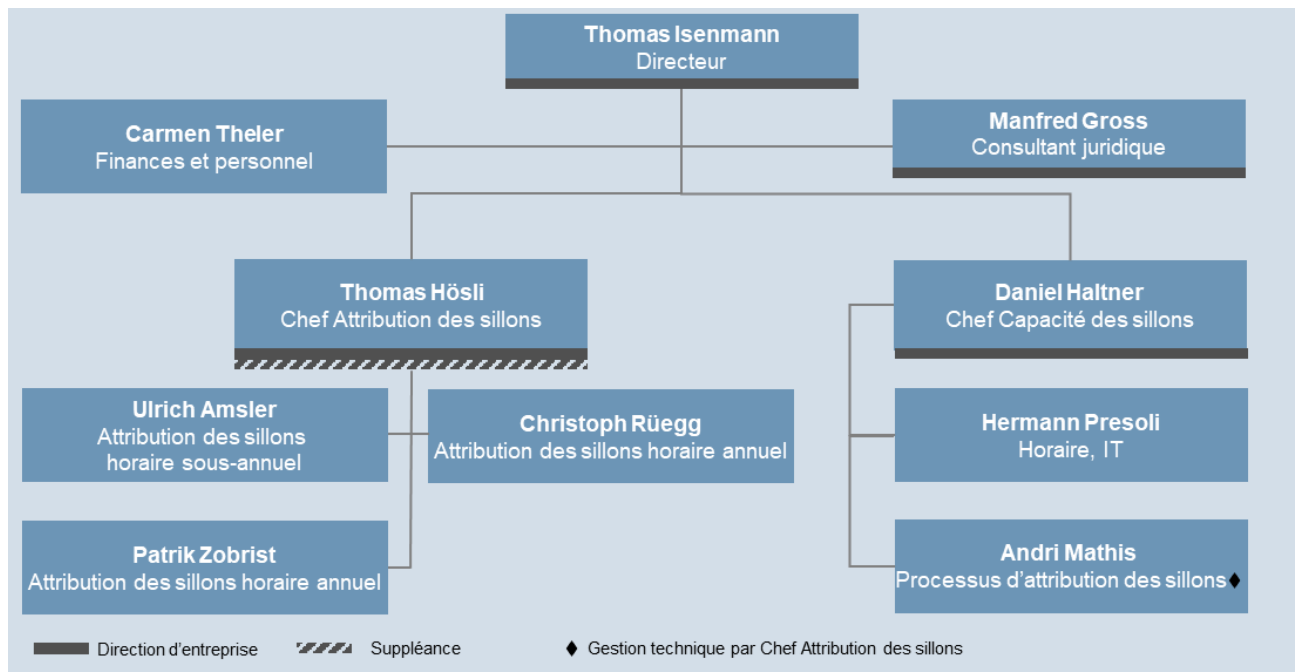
Thomas Isenmann
Directeur

Carmen Theler
Finances et personnel

Manfred Gross
Consultant juridique

Thomas Hösli
Chef Attribution des sillons

Daniel Haltner
Chef Capacité des sillons

Ulrich Amsler
Attribution des sillons horaire sous-annuel

Christoph Rüegg
Attribution des sillons horaire annuel

Hermann Presoli
Horaire, IT

Patrik Zobrist
Attribution des sillons horaire annuel

Andri Mathis
Processus d'attribution des sillons♦

Direction d'entreprise
Suppléance
♦ Gestion technique par Chef Attribution des sillons